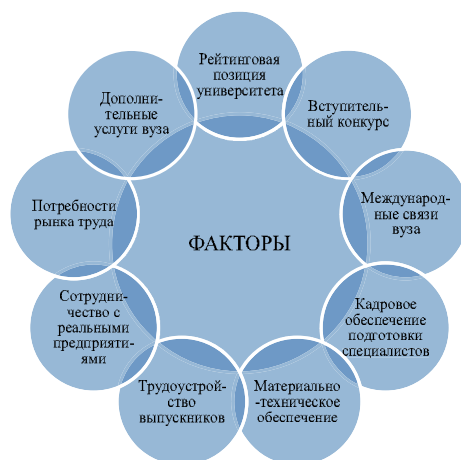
ФАКТОРЫ

Рейтинговая позиция университета

Вступительный конкурс

Международные связи вуза

Кадровое обеспечение подготовки специалистов

Материально-техническое обеспечение

Трудоустройство выпускников

Сотрудничество с реальными предприятиями

Потребности рынка труда

Дополнительные услуги вуза